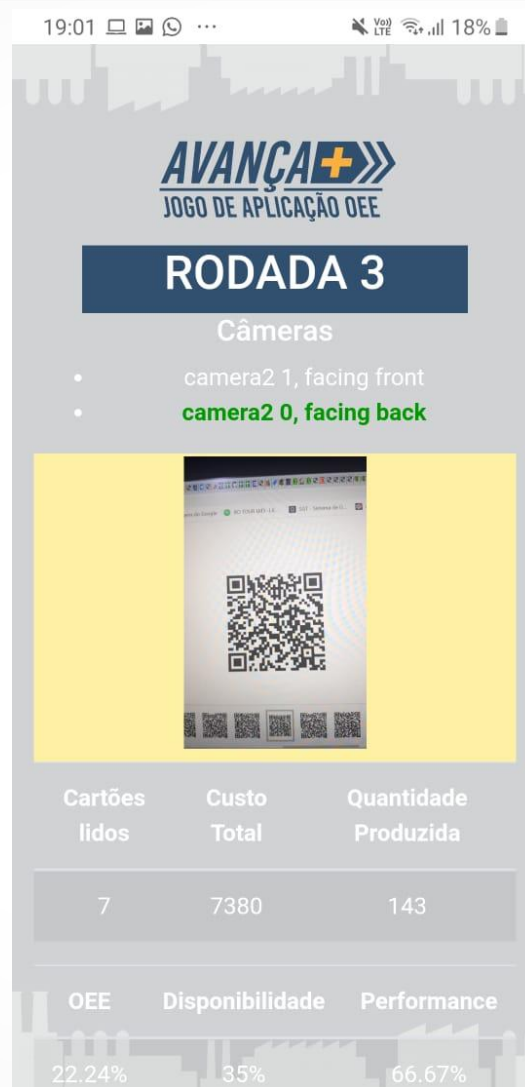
19:01 ⋯ Vo) LTE 18%

AVANÇA
JOGO DE APLICAÇÃO OEE

RODADA 3

Câmeras

- camera2 1, facing front
- camera2 0, facing back

| Cartões lidos | Custo Total | Quantidade Produzida |
|---|---|---|
| 7 | 7380 | 143 |

| OEE | Disponibilidade | Performance |
|---|---|---|
| 22.24% | 35% | 66.67% |